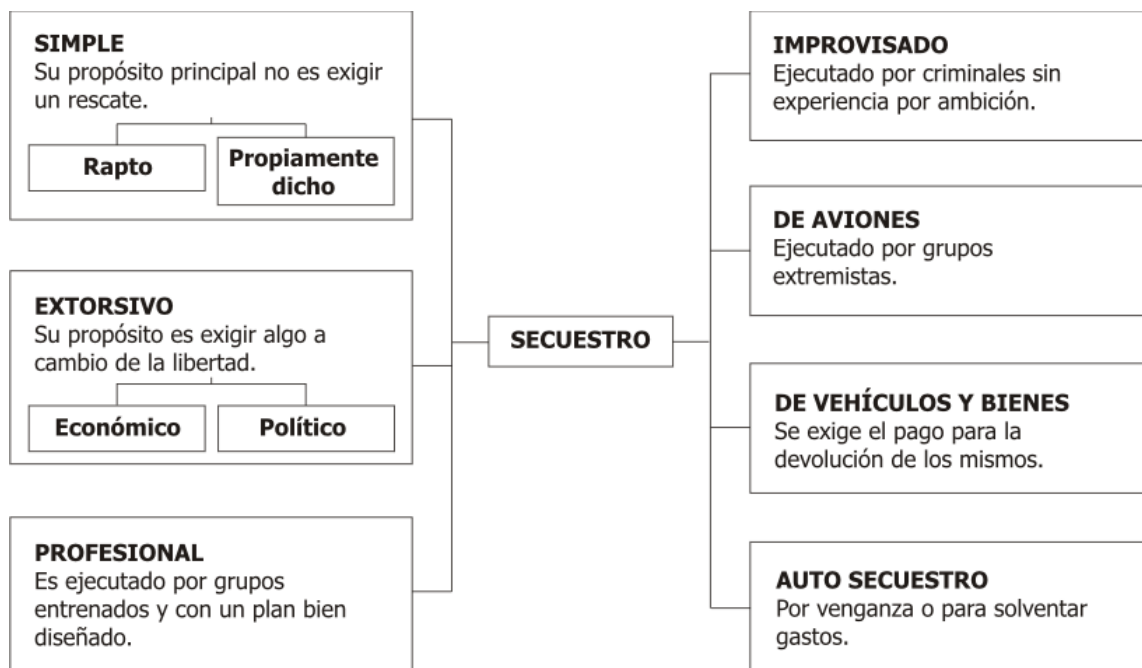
SIMPLE
Su propósito principal no es exigir un rescate.

Rapto

Propiamente dicho

EXTORSIVO
Su propósito es exigir algo a cambio de la libertad.

Económico

Político

PROFESIONAL
Es ejecutado por grupos entrenados y con un plan bien diseñado.

SECUESTRO

IMPROVISADO
Ejecutado por criminales sin experiencia por ambición.

DE AVIONES
Ejecutado por grupos extremistas.

DE VEHÍCULOS Y BIENES
Se exige el pago para la devolución de los mismos.

AUTO SECUESTRO
Por venganza o para solventar gastos.